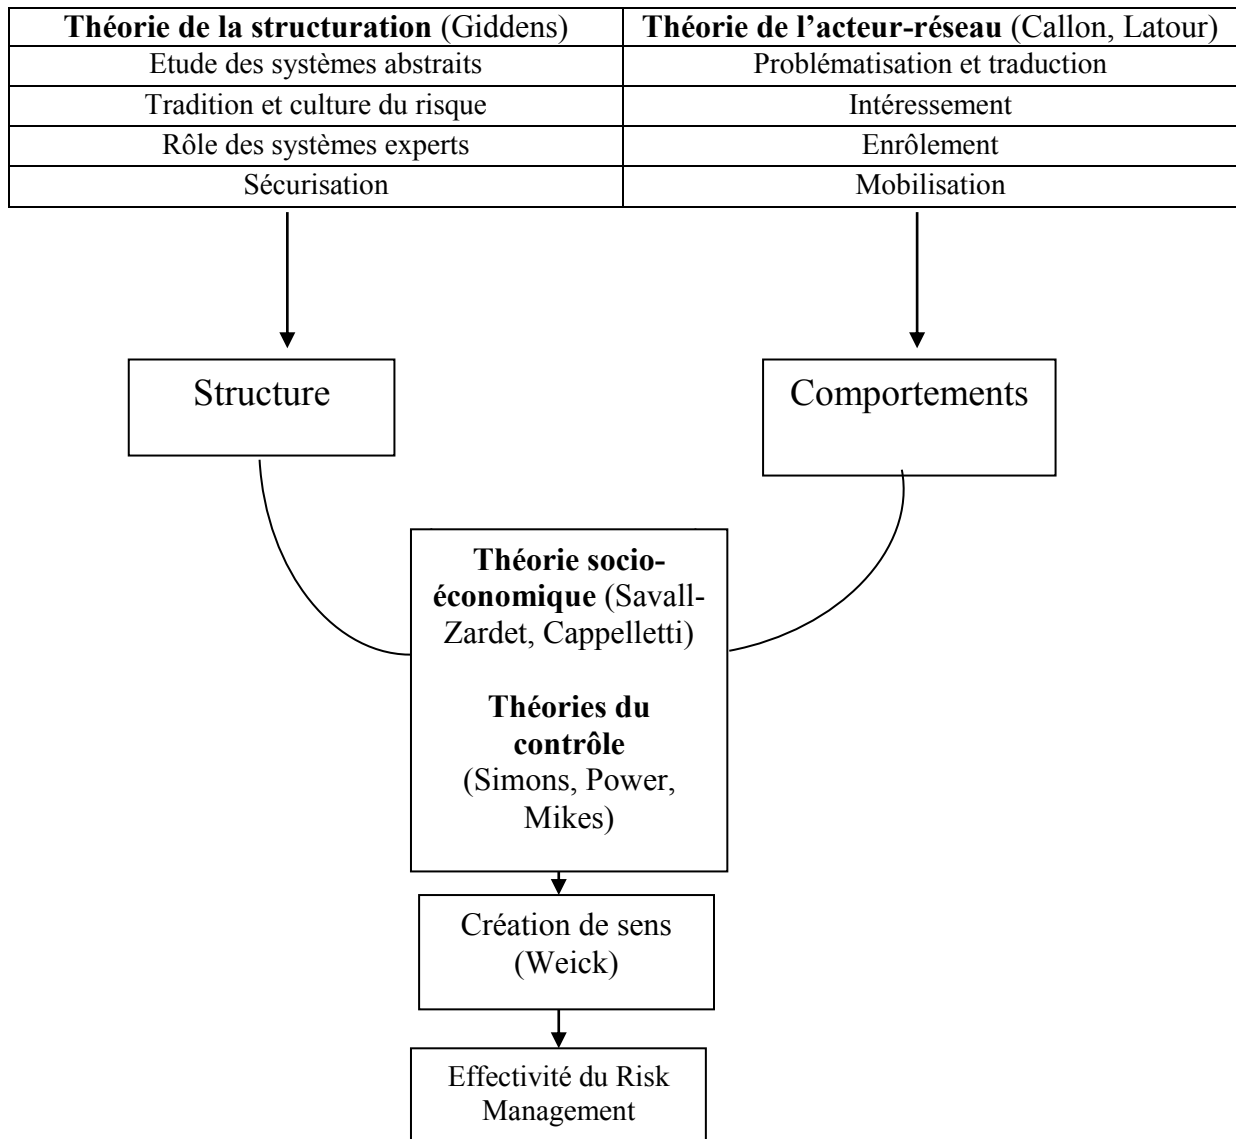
| **Théorie de la structuration** (Giddens) | **Théorie de l'acteur-réseau** (Callon, Latour) |
|---|---|
| Etude des systèmes abstraits | Problématisation et traduction |
| Tradition et culture du risque | Intéressement |
| Rôle des systèmes experts | Enrôlement |
| Sécurisation | Mobilisation |

Structure

Comportements

**Théorie socio-économique** (Savall-Zardet, Cappelletti)

**Théories du contrôle** (Simons, Power, Mikes)

Création de sens (Weick)

Effectivité du Risk Management